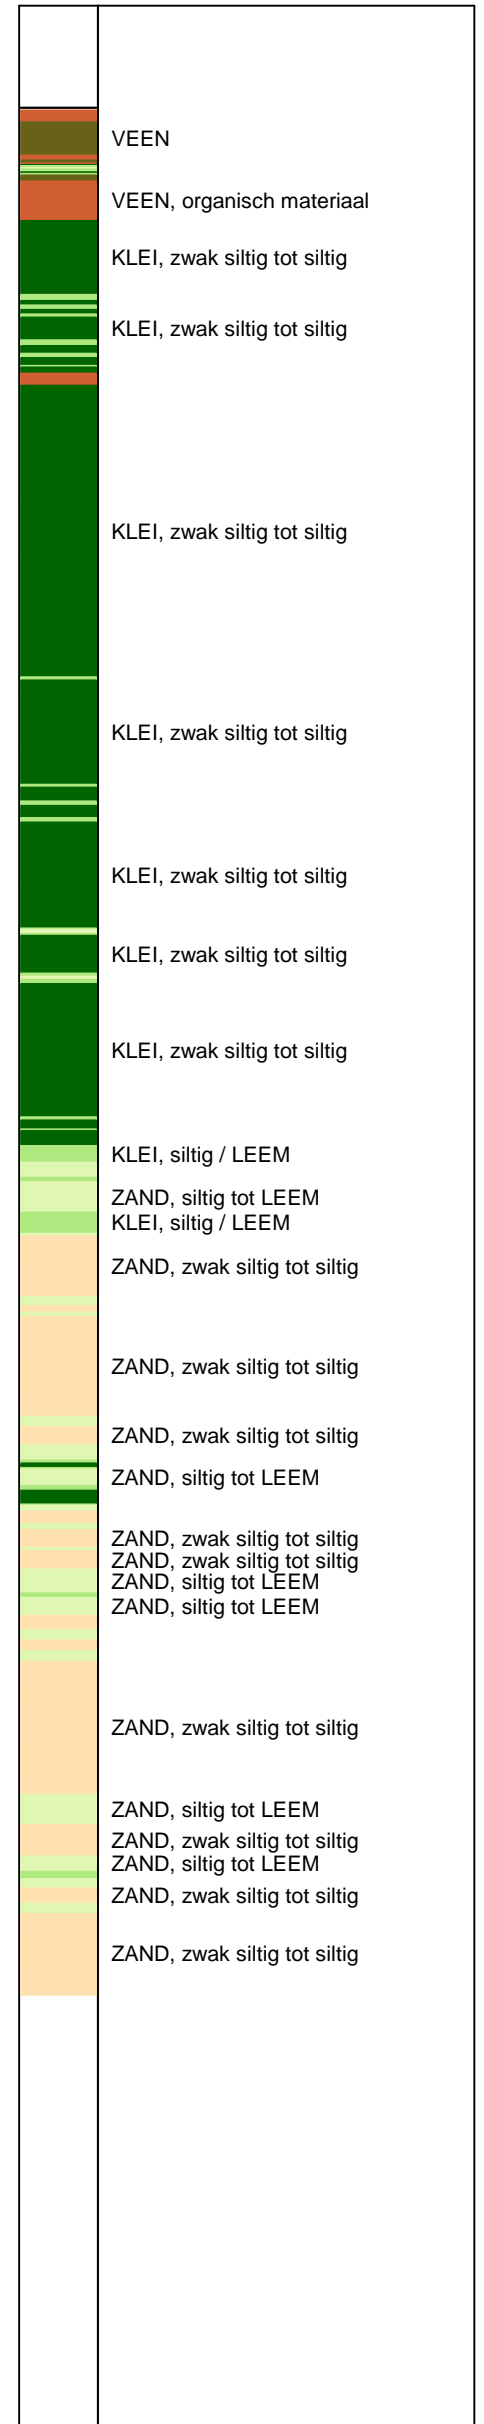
VEEN

VEEN, organisch materiaal

KLEI, zwak siltig tot siltig

KLEI, zwak siltig tot siltig

KLEI, zwak siltig tot siltig

KLEI, zwak siltig tot siltig

KLEI, zwak siltig tot siltig

KLEI, zwak siltig tot siltig

KLEI, zwak siltig tot siltig

KLEI, siltig / LEEM

ZAND, siltig tot LEEM
KLEI, siltig / LEEM

ZAND, zwak siltig tot siltig

ZAND, zwak siltig tot siltig

ZAND, zwak siltig tot siltig

ZAND, siltig tot LEEM

ZAND, zwak siltig tot siltig
ZAND, zwak siltig tot siltig
ZAND, siltig tot LEEM
ZAND, siltig tot LEEM

ZAND, zwak siltig tot siltig

ZAND, siltig tot LEEM
ZAND, zwak siltig tot siltig
ZAND, siltig tot LEEM
ZAND, zwak siltig tot siltig

ZAND, zwak siltig tot siltig